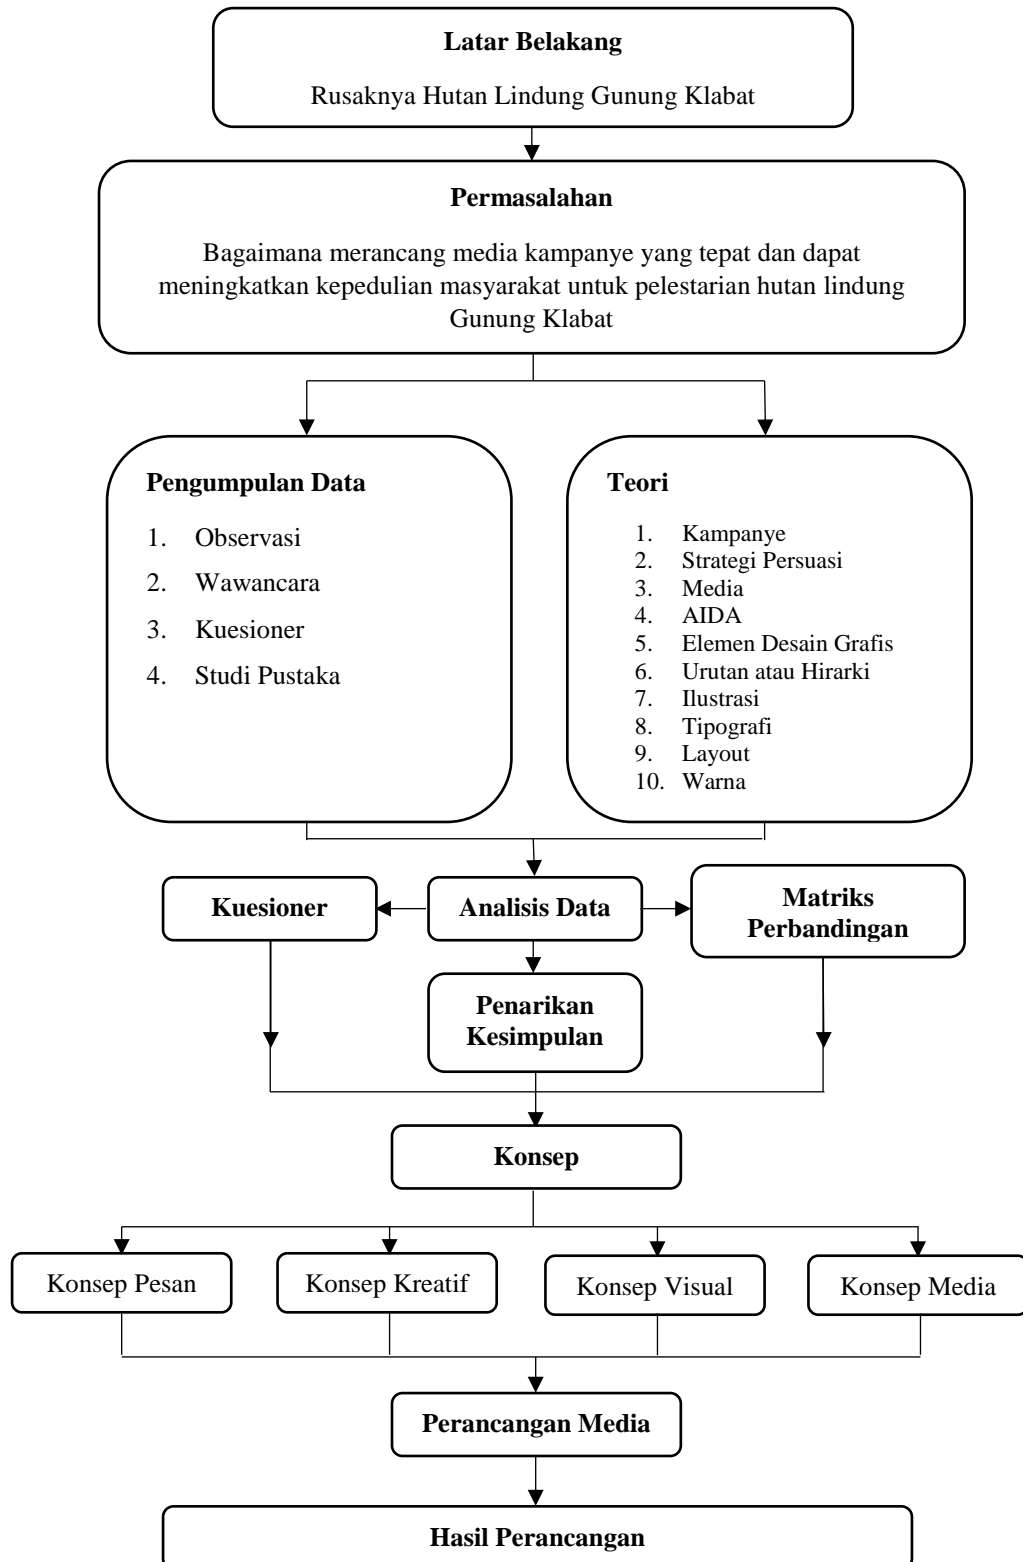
Latar Belakang

Rusaknya Hutan Lindung Gunung Klabat

Permasalahan

Bagaimana merancang media kampanye yang tepat dan dapat meningkatkan kepedulian masyarakat untuk pelestarian hutan lindung Gunung Klabat

Pengumpulan Data

1. Observasi
2. Wawancara
3. Kuesioner
4. Studi Pustaka

Teori

1. Kampanye
2. Strategi Persuasi
3. Media
4. AIDA
5. Elemen Desain Grafis
6. Urutan atau Hirarki
7. Ilustrasi
8. Tipografi
9. Layout
10. Warna

Kuesioner

Analisis Data

Matriks Perbandingan

Penarikan Kesimpulan

Konsep

Konsep Pesan

Konsep Kreatif

Konsep Visual

Konsep Media

Perancangan Media

Hasil Perancangan